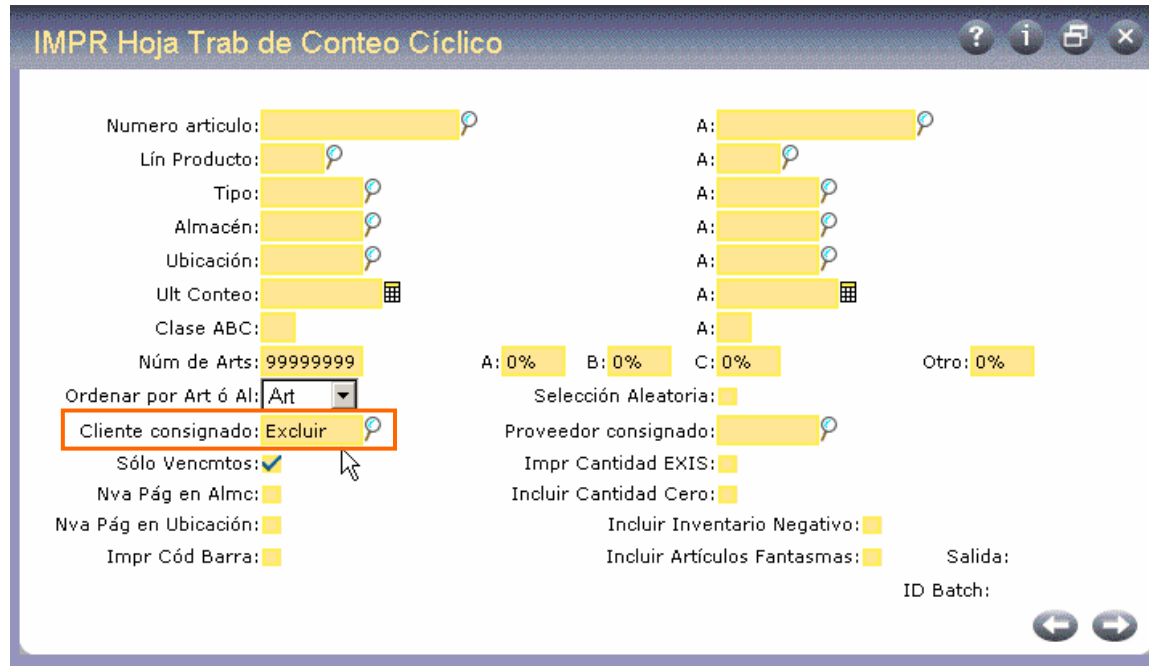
IMPR Hoja Trab de Conteo Cíclico

Numero articulo:
A:
Lín Producto:
A:
Tipo:
A:
Almacén:
A:
Ubicación:
A:
Ult Conteo:
A:
Clase ABC:
A:
Núm de Arts: 99999999
A: 0%
B: 0%
C: 0%
Otro: 0%
Ordenar por Art ó Al: Art
Selección Aleatoria:
Cliente consignado: Excluir
Proveedor consignado:
Sólo Vencmtos:
Impr Cantidad EXIS:
Nva Pág en Almc:
Incluir Cantidad Cero:
Nva Pág en Ubicación:
Incluir Inventario Negativo:
Impr Cód Barra:
Incluir Artículos Fantasmas:
Salida:
ID Batch: